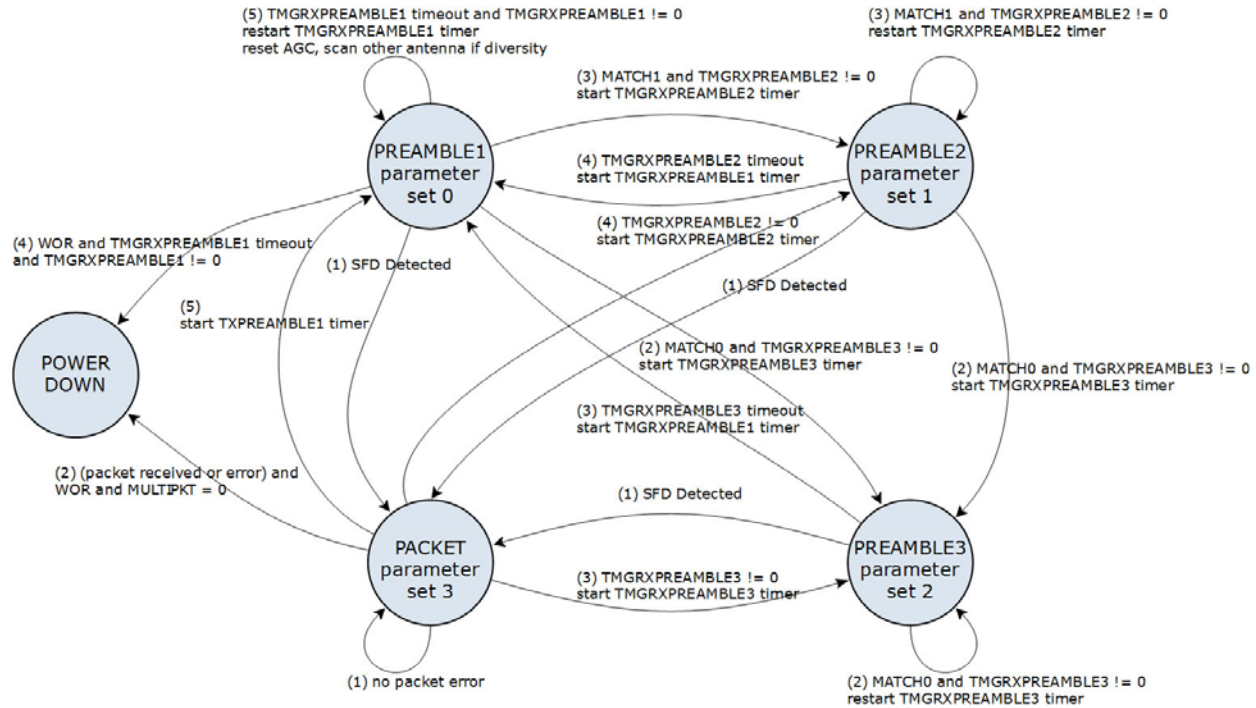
(5) TMGRXPREAMBLE1 timeout and TMGRXPREAMBLE1 != 0
restart TMGRXPREAMBLE1 timer
reset AGC, scan other antenna if diversity

(3) MATCH1 and TMGRXPREAMBLE2 != 0
restart TMGRXPREAMBLE2 timer

(3) MATCH1 and TMGRXPREAMBLE2 != 0
start TMGRXPREAMBLE2 timer

PREAMBLE1
parameter
set 0

(4) TMGRXPREAMBLE2 timeout
start TMGRXPREAMBLE1 timer

PREAMBLE2
parameter
set 1

(4) TMGRXPREAMBLE2 != 0
start TMGRXPREAMBLE2 timer

(4) WOR and TMGRXPREAMBLE1 timeout
and TMGRXPREAMBLE1 != 0

(1) SFD Detected

(5)
start TXPREAMBLE1 timer

(1) SFD Detected

POWER
DOWN

(2) MATCH0 and TMGRXPREAMBLE3 != 0
start TMGRXPREAMBLE3 timer

(2) MATCH0 and TMGRXPREAMBLE3 != 0
start TMGRXPREAMBLE3 timer

(3) TMGRXPREAMBLE3 timeout
start TMGRXPREAMBLE1 timer

(2) (packet received or error) and
WOR and MULTIPKT = 0

(1) SFD Detected

PACKET
parameter
set 3

PREAMBLE3
parameter
set 2

(3) TMGRXPREAMBLE3 != 0
start TMGRXPREAMBLE3 timer

(1) no packet error

(2) MATCH0 and TMGRXPREAMBLE3 != 0
restart TMGRXPREAMBLE3 timer